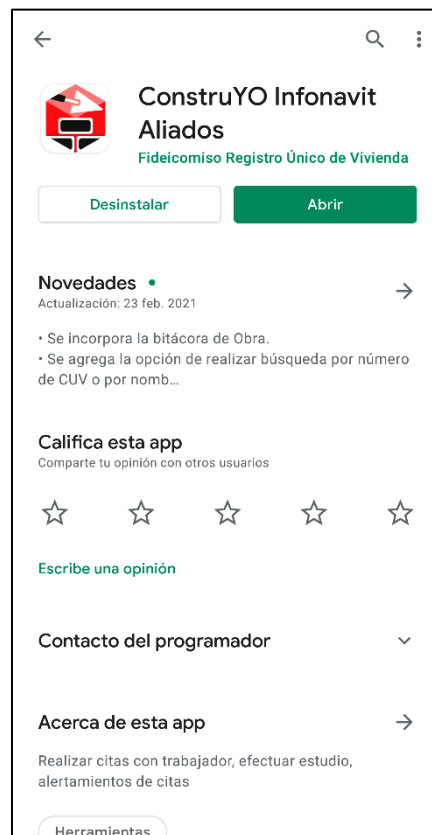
ConstruYO Infonavit Aliados

Fideicomiso Registro Único de Vivienda

Desinstalar

Abrir

Novedades •

Actualización: 23 feb. 2021

• Se incorpora la bitácora de Obra.
• Se agrega la opción de realizar búsqueda por número de CUV o por nomb…

Califica esta app

Comparte tu opinión con otros usuarios

Escribe una opinión

Contacto del programador

Acerca de esta app

Realizar citas con trabajador, efectuar estudio, alertamientos de citas

Herramientas